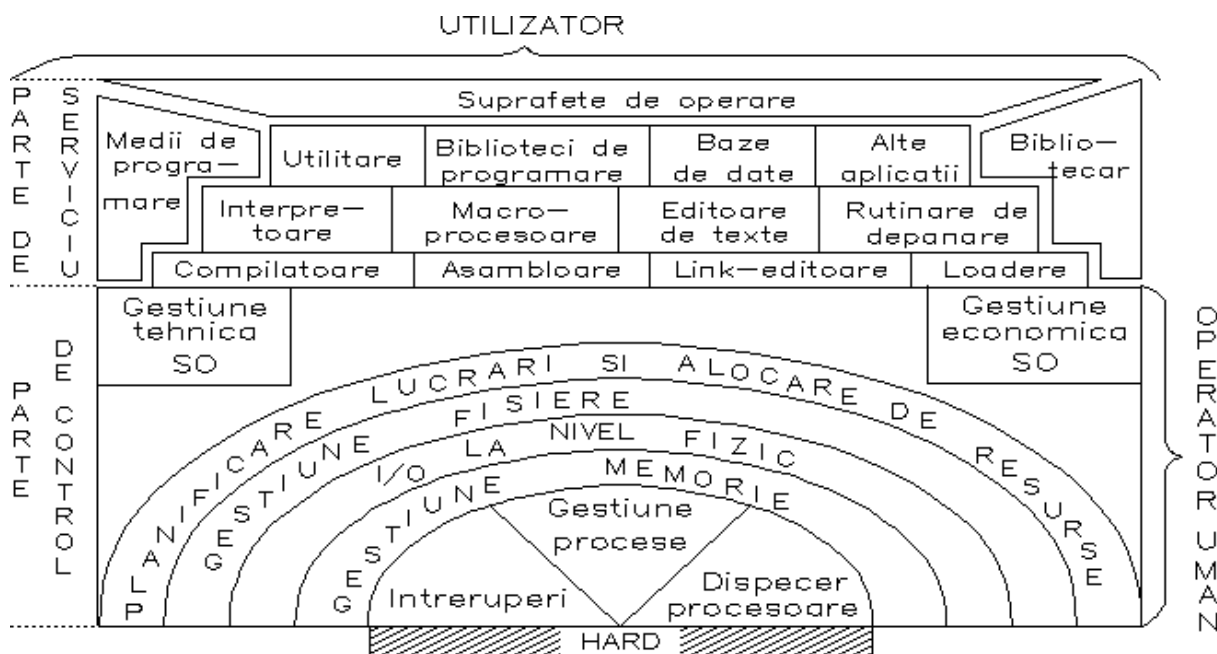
UTILIZATOR

PARTE DE SERVICIU

Suprafete de operare

Medii de programare

Utilitare

Biblioteci de programare

Baze de date

Alte aplicatii

Bibliotecar

Interpretoare

Macroprocesoare

Editoare de texte

Rutinare de depanare

Compilatoare

Asambloare

Link-editoare

Loadere

PARTE DE CONTROL

Gestiune tehnica SO

Gestiune economica SO

OPERATOR UMAN

PLANIFICARE LUCRARI SI ALOCARE DE RESURSE

GESTIUNE FISIERE

I/O LA NIVEL FIZIC

GESTIUNE MEMORIE

Gestiune procese

Intreruperi

Dispecer procesoare

HARD